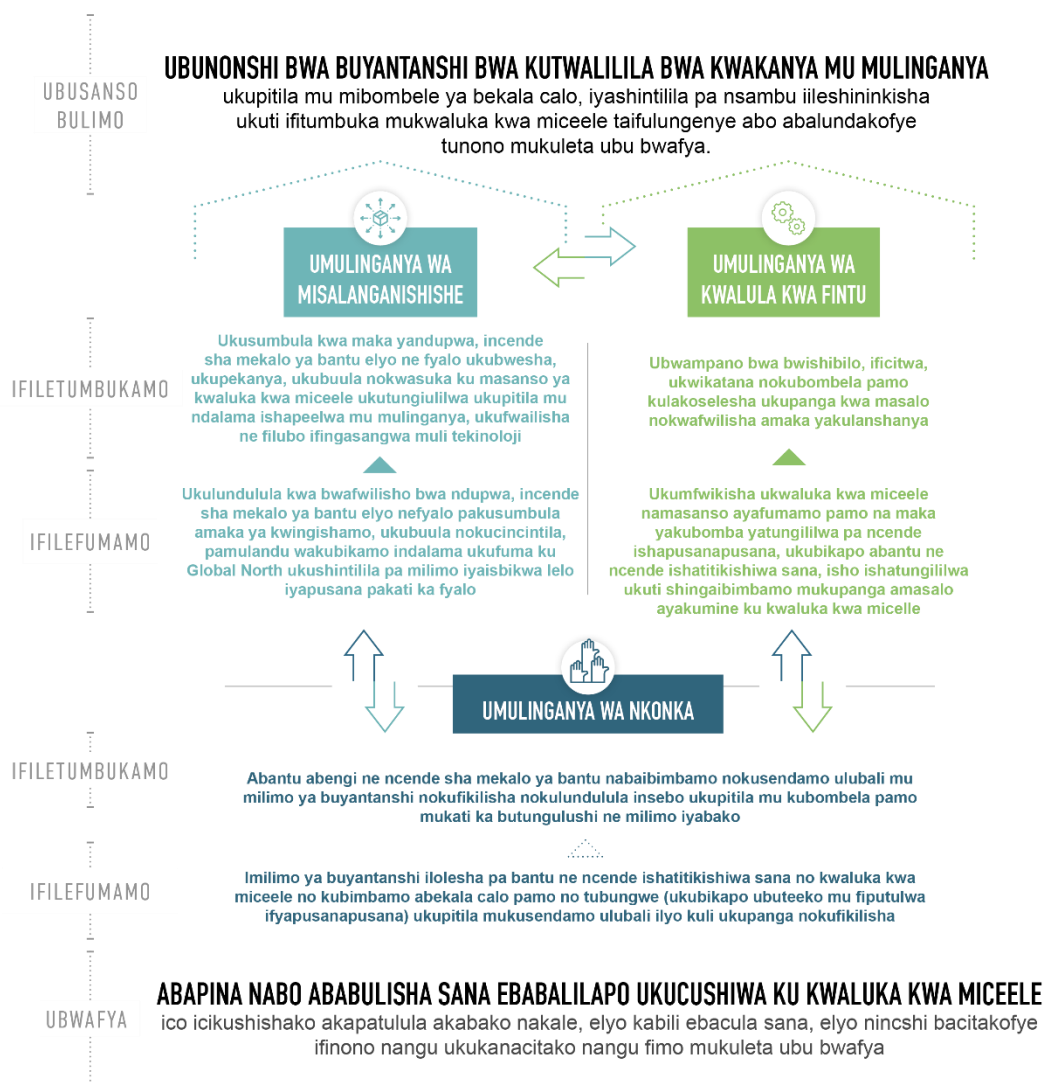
UBUSANSO BULIMO

UBUNONSHI BWA BUYANTANSHI BWA KUTWALILILA BWA KWAKANYA MU MULINGANYA
ukupitila mu mibombele ya bekala calo, iyashintilila pa nsambu iileshininkisha ukuti ifitumbuka mukwaluka kwa miceele taifulungenye abo abalundakofye tunono mukuleta ubu bwafya.

UMULINGANYA WA MISALANGANISHISHE

UMULINGANYA WA KWALULA KWA FINTU

IFILETUMBUKAMO

Ukusumbula kwa maka yandupwa, incende sha mekalo ya bantu elyo ne fyalo ukubwesha, ukupekanya, ukubuula nokwasuka ku masanso ya kwaluka kwa miceele ukutungiulilwa ukupitila mu ndalama ishapeelwa mu mulinganya, ukufwailisha ne filubo ifingasangwa muli tekinoloji

Ubwampano bwa bwishibilo, ificitwa, ukwikatana nokubombela pamo kulakoselesha ukupanga kwa masalo nokwafwilisha amaka yakulanshanya

IFILEFUMAMO

Ukulundulula kwa bwafwilisho bwa ndupwa, incende sha mekalo ya bantu elyo nefyalo pakusumbula amaka ya kwingishamo, ukubuula nokucincintila, pamulandu wakubikamo indalama ukufuma ku Global North ukushintilila pa milimo iyaisbikwa lelo iyapusana pakati ka fyalo

Ukumfwikisha ukwaluka kwa miceele namasanso ayafumamo pamo na maka yakubomba yatungililwa pa ncende ishapusanapusana, ukubikapo abantu ne ncende ishatitikishiwa sana, isho ishatungililwa ukuti shingaibimbamo mukupanga amasalo ayakumine ku kwaluka kwa micelle

UMULINGANYA WA NKONKA

IFILETUMBUKAMO

Abantu abengi ne ncende sha mekalo ya bantu nabaibimbamo nokusendamo ulubali mu milimo ya buyantanshi nokufikilisha nokulundulula insebo ukupitila mu kubombela pamo mukati ka butungulushi ne milimo iyabako

IFILEFUMAMO

Imilimo ya buyantanshi ilolesha pa bantu ne ncende ishatitikishiwa sana no kwaluka kwa miceele no kubimbamo abekala calo pamo no tubungwe (ukubikapo ubuteeko mu fiputulwa ifyapusanapusana) ukupitila mukusendamo ulubali ilyo kuli ukupanga nokufikilisha

UBWAFYA

ABAPINA NABO ABABULISHA SANA EBABALILAPO UKUCUSHIWA KU KWALUKA KWA MICEELE
ico icikushishako akapatulula akabako nakale, elyo kabili ebacula sana, elyo nincshi bacitakofye ifinono nangu ukukanacitako nangu fimo mukuleta ubu bwafya